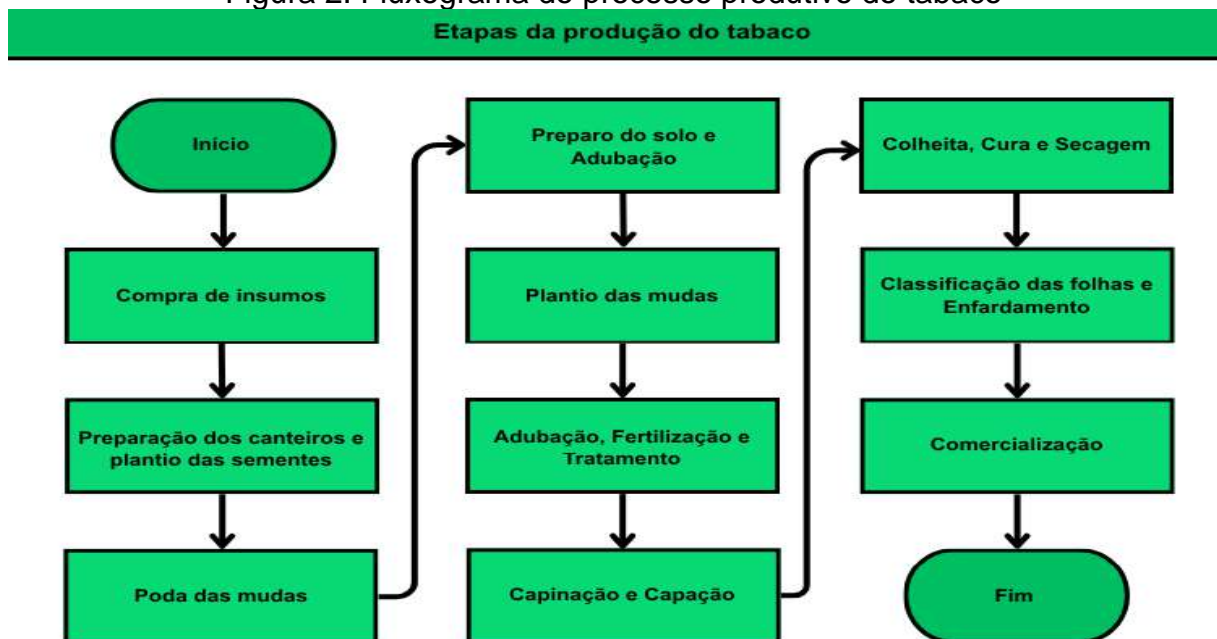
Figura 2. Fluxograma do processo produtivo do tabaco

Etapas da produção do tabaco

Início

Compra de insumos

Preparação dos canteiros e plantio das sementes

Poda das mudas

Preparo do solo e Adubação

Plantio das mudas

Adubação, Fertilização e Tratamento

Capinação e Capação

Colheita, Cura e Secagem

Classificação das folhas e Enfardamento

Comercialização

Fim